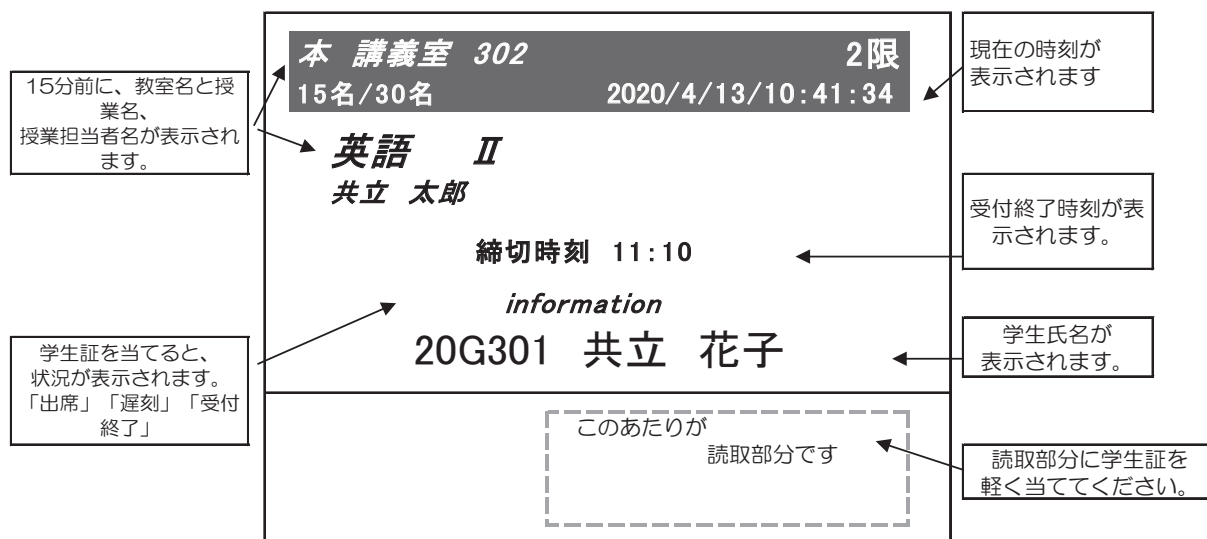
本 講義室 302　2限
15名/30名　2020/4/13/10:41:34

英語　Ⅱ
共立 太郎

締切時刻 11:10

information
20G301 共立 花子

このあたりが
読取部分です

15分前に、教室名と授業名、
授業担当者名が表示されます。

現在の時刻が
表示されます

受付終了時刻が表示されます。

学生証を当てると、
状況が表示されます。
「出席」「遅刻」「受付終了」

学生氏名が
表示されます。

読取部分に学生証を
軽く当ててください。